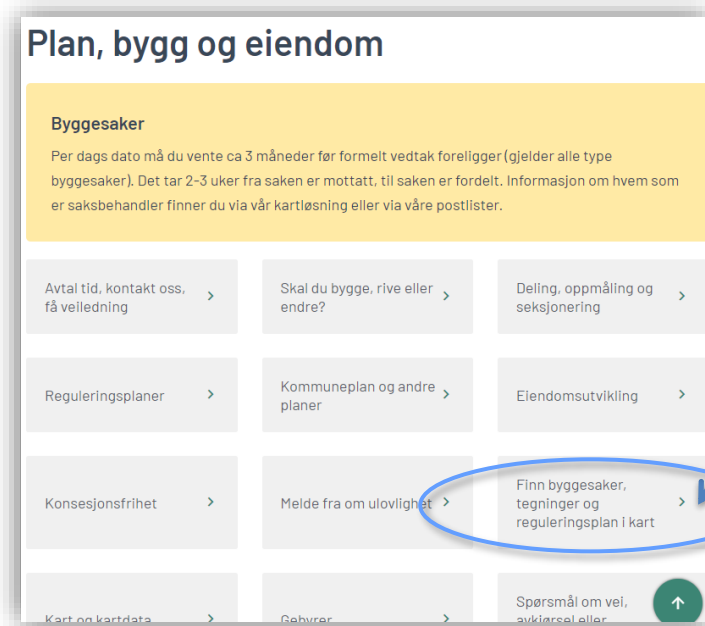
Plan, bygg og eiendom

Byggesaker

Per dags dato må du vente ca 3 måneder før formelt vedtak foreligger (gjelder alle type byggesaker). Det tar 2-3 uker fra saken er mottatt, til saken er fordelt. Informasjon om hvem som er saksbehandler finner du via vår kartløsning eller via våre postlister.

Avtal tid, kontakt oss, få veiledning >

Skal du bygge, rive eller endre? >

Deling, oppmåling og seksjonering >

Reguleringsplaner >

Kommuneplan og andre planer >

Eiendomsutvikling >

Konsesjonsfrihet >

Melde fra om ulovlighet >

Finn byggesaker, tegninger og reguleringsplan i kart >

Kart og kartdata >

Gebyrer >

Spørsmål om vei, avkjørsel eller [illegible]

↑